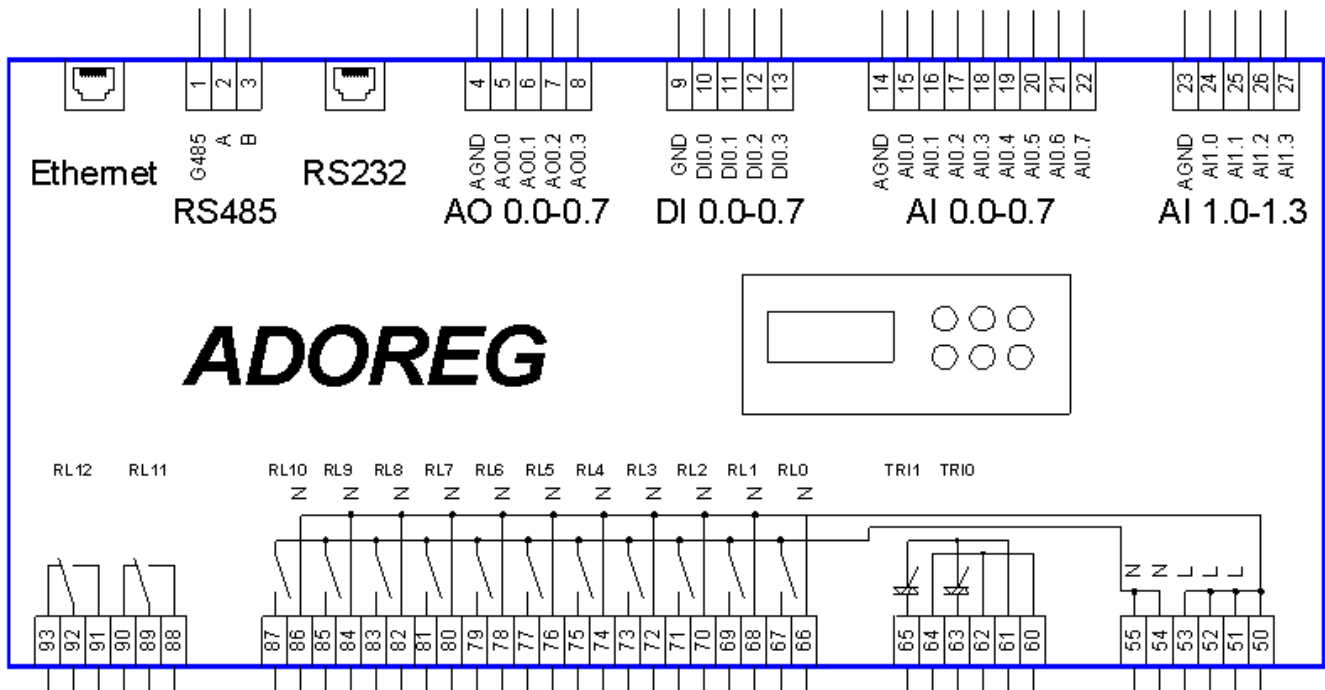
Ethernet

1 2 3
G485 A B
RS485

RS232

4 5 6 7 8
AGND AO0.0 AO0.1 AO0.2 AO0.3
AO 0.0-0.7

9 10 11 12 13
GND DI0.0 DI0.1 DI0.2 DI0.3
DI 0.0-0.7

14 15 16 17 18 19 20 21 22
AGND AI0.0 AI0.1 AI0.2 AI0.3 AI0.4 AI0.5 AI0.6 AI0.7
AI 0.0-0.7

23 24 25 26 27
AGND AI1.0 AI1.1 AI1.2 AI1.3
AI 1.0-1.3

ADOREG

RL12 RL11

93 92 91 90 89 88

RL10 RL9 RL8 RL7 RL6 RL5 RL4 RL3 RL2 RL1 RL0
Z Z Z Z Z Z Z Z Z Z Z

87 86 85 84 83 82 81 80 79 78 77 76 75 74 73 72 71 70 69 68 67 66

TRI1 TRI0

65 64 63 62 61 60

N N L L L L

55 54 53 52 51 50